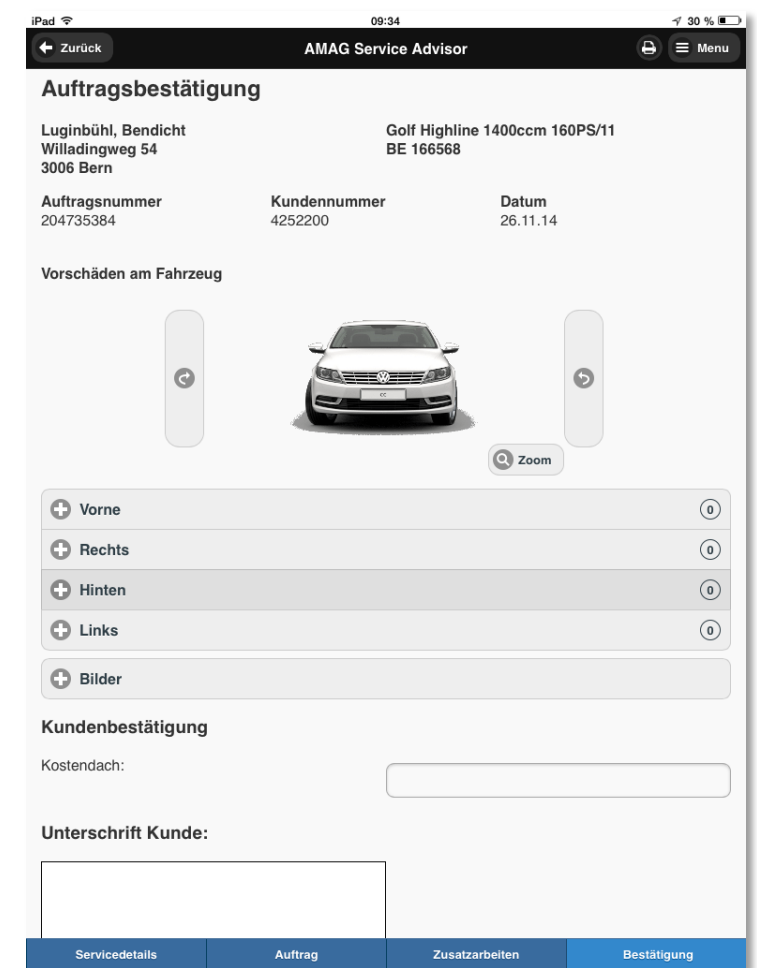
iPad 09:34 30 %

Zurück AMAG Service Advisor Menu

Auftragsbestätigung

Luginbühl, Bendicht
Willadingweg 54
3006 Bern

Golf Highline 1400ccm 160PS/11
BE 166568

| Auftragsnummer | Kundennummer | Datum |
|---|---|---|
| 204735384 | 4252200 | 26.11.14 |

Vorschäden am Fahrzeug

CC

Zoom

Vorne 0
Rechts 0
Hinten 0
Links 0

Bilder

Kundenbestätigung

Kostendach:

Unterschrift Kunde:

Servicedetails Auftrag Zusatzarbeiten Bestätigung